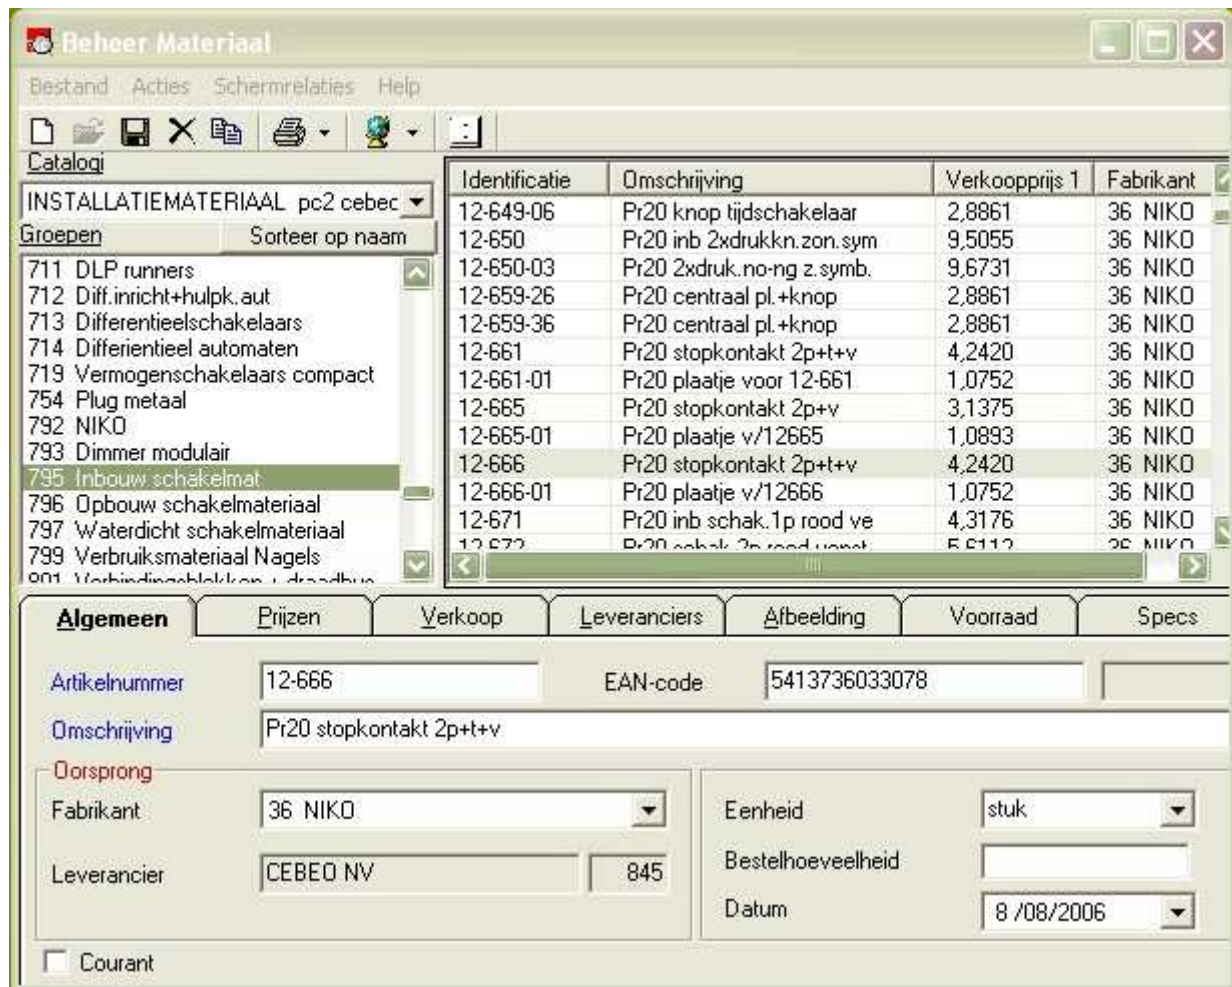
Beheer Materiaal

Bestand Acties Schermrelaties Help

Catalogi

INSTALLATIEMATERIAAL pc2 cebec

Groepen

Sorteer op naam

711 DLP runners
712 Diff.inricht+hulpk.aut
713 Differentieelschakelaars
714 Differientieel automaten
719 Vermogenschakelaars compact
754 Plug metaal
792 NIKO
793 Dimmer modulair
795 Inbouw schakelmat
796 Opbouw schakelmateriaal
797 Waterdicht schakelmateriaal
799 Verbruiksmateriaal Nagels
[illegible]

| Identificatie | Omschrijving | Verkoopprijs 1 | Fabrikant |
|---|---|---|---|
| 12-649-06 | Pr20 knop tijdschakelaar | 2,8861 | 36 NIKO |
| 12-650 | Pr20 inb 2xdrukkn.zon.sym | 9,5055 | 36 NIKO |
| 12-650-03 | Pr20 2xdruk.no-ng z.symb. | 9,6731 | 36 NIKO |
| 12-659-26 | Pr20 centraal pl.+knop | 2,8861 | 36 NIKO |
| 12-659-36 | Pr20 centraal pl.+knop | 2,8861 | 36 NIKO |
| 12-661 | Pr20 stopkontakt 2p+t+v | 4,2420 | 36 NIKO |
| 12-661-01 | Pr20 plaatje voor 12-661 | 1,0752 | 36 NIKO |
| 12-665 | Pr20 stopkontakt 2p+v | 3,1375 | 36 NIKO |
| 12-665-01 | Pr20 plaatje v/12665 | 1,0893 | 36 NIKO |
| 12-666 | Pr20 stopkontakt 2p+t+v | 4,2420 | 36 NIKO |
| 12-666-01 | Pr20 plaatje v/12666 | 1,0752 | 36 NIKO |
| 12-671 | Pr20 inb schak.1p rood ve | 4,3176 | 36 NIKO |
| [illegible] | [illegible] | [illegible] | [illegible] |

Algemeen | Prijzen | Verkoop | Leveranciers | Afbeelding | Voorraad | Specs

Artikelnummer 12-666
EAN-code 5413736033078
Omschrijving Pr20 stopkontakt 2p+t+v

Oorsprong
Fabrikant 36 NIKO
Leverancier CEBEO NV 845

Eenheid stuk
Bestelhoeveelheid
Datum 8 /08/2006

Courant